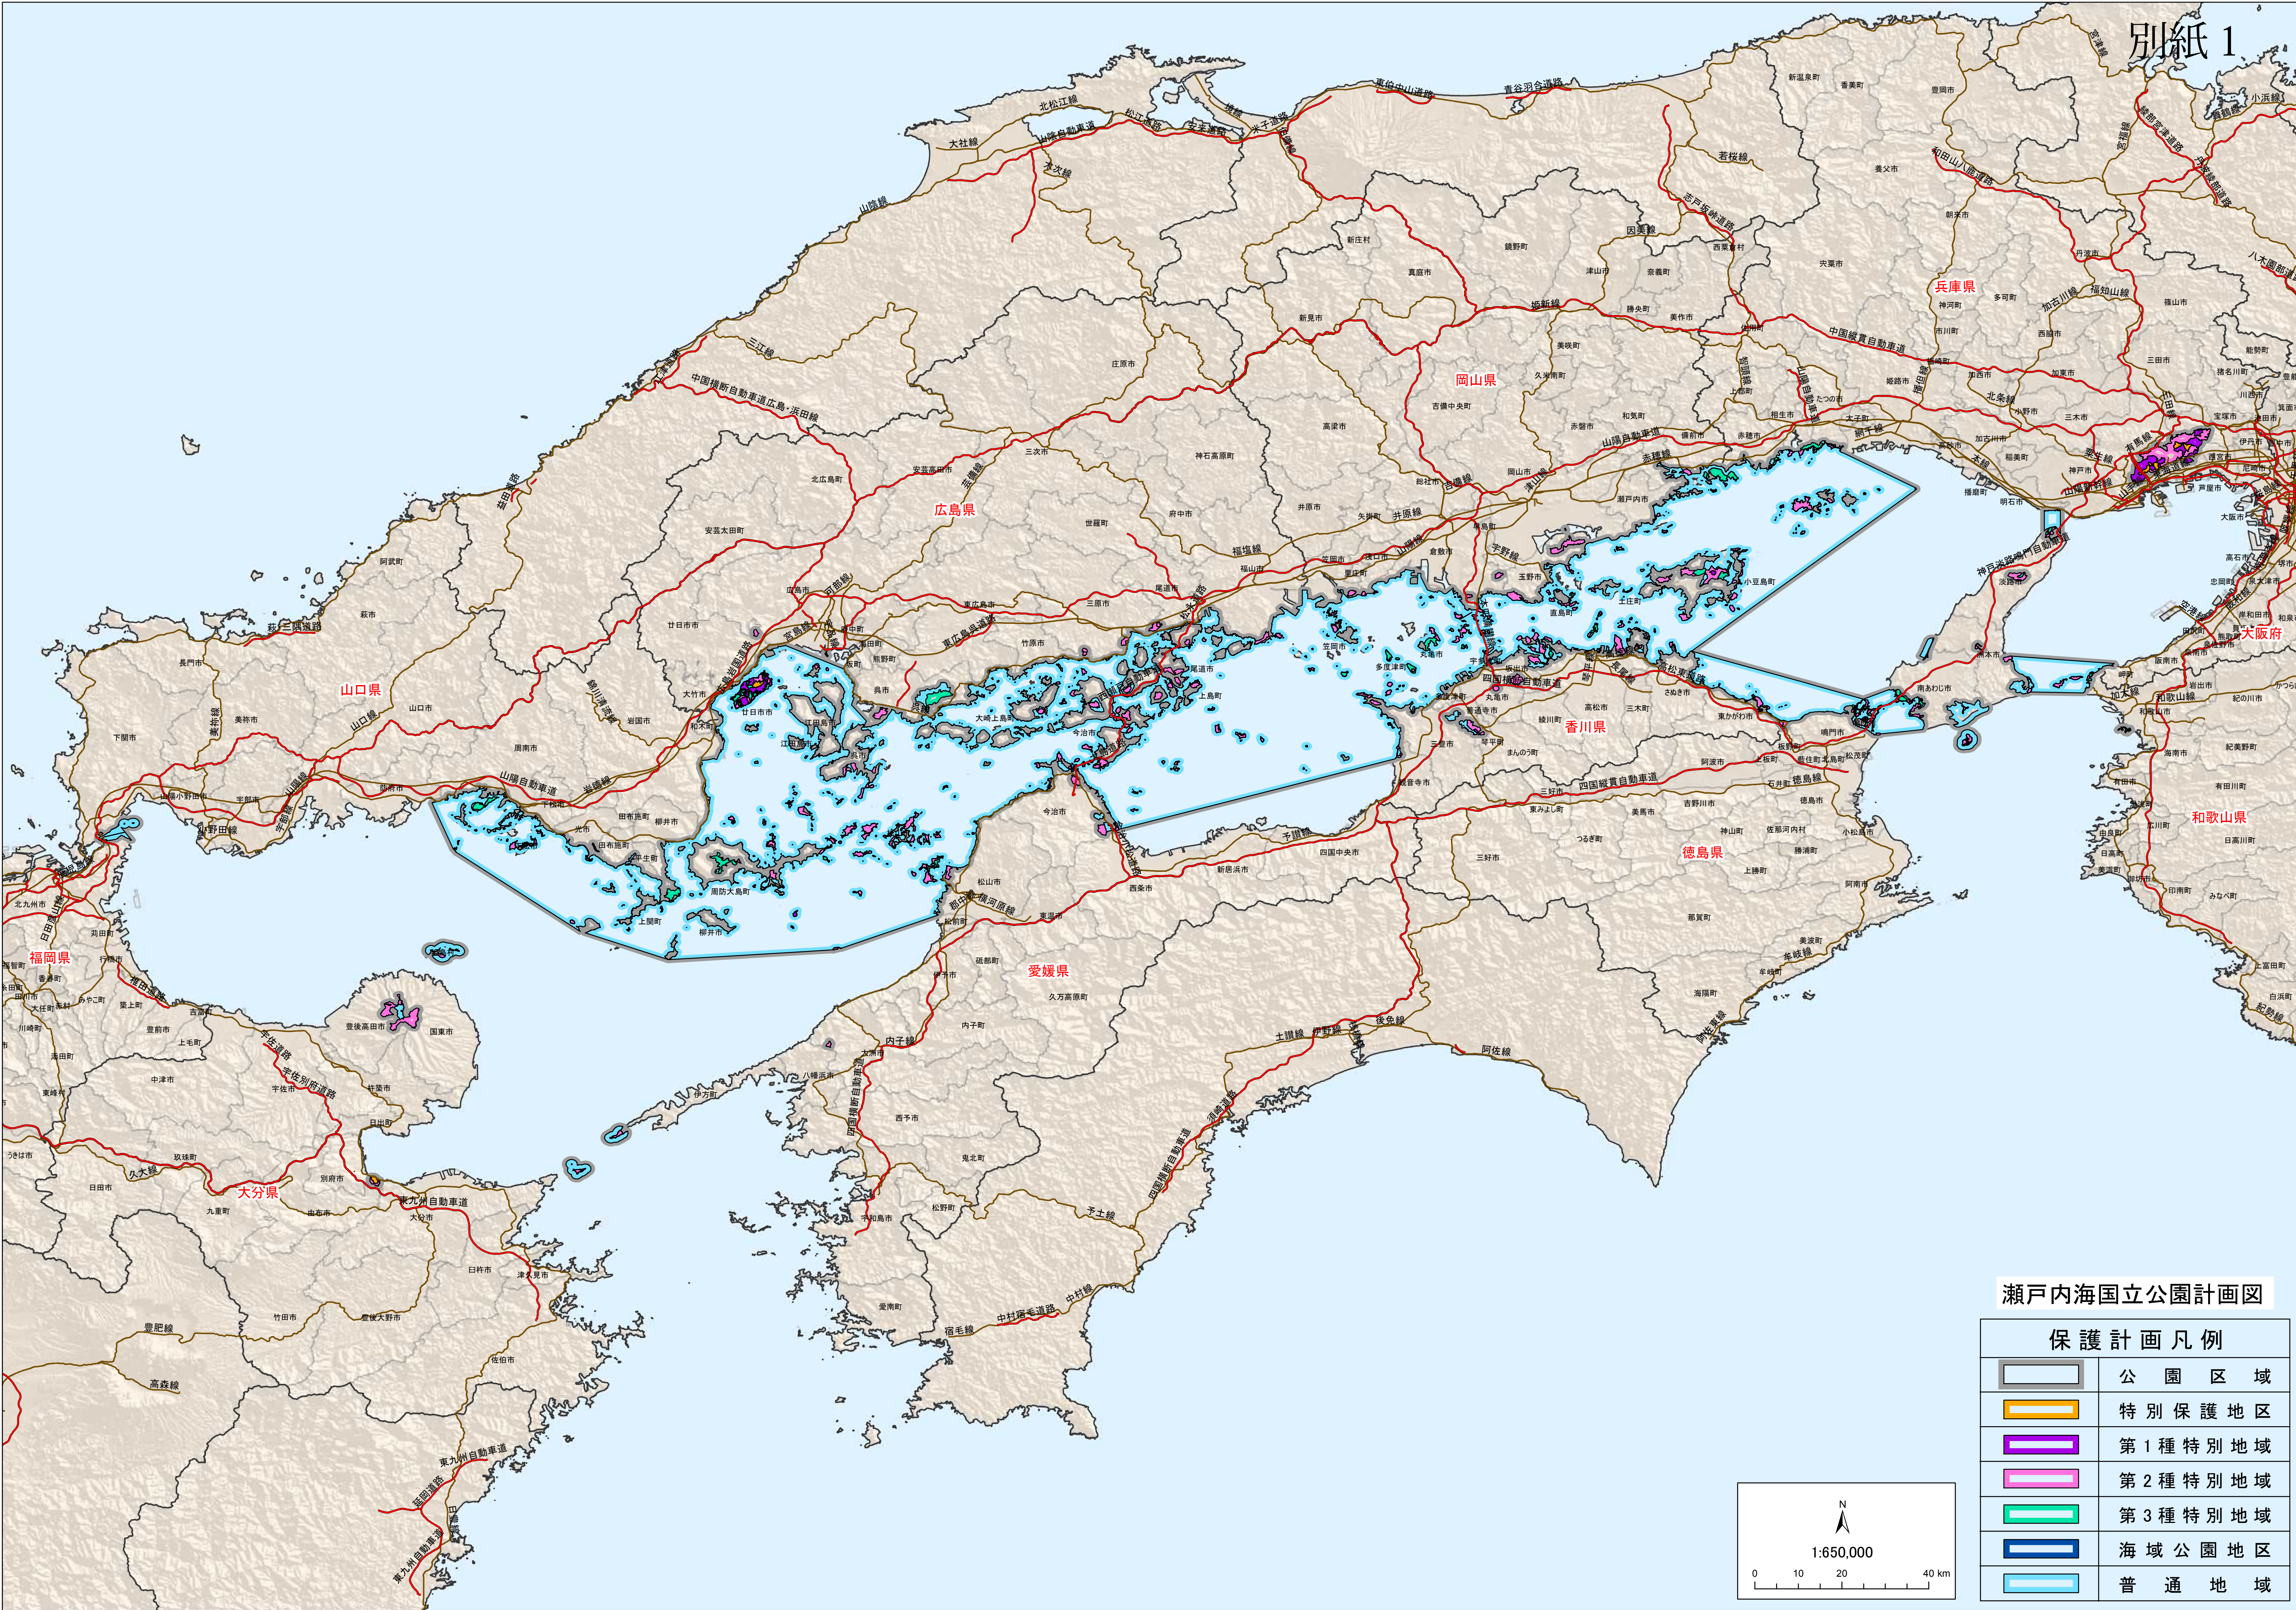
別紙1

兵庫県
岡山県
広島県
山口県
香川県
徳島県
愛媛県
福岡県
大分県
和歌山県
大阪府

瀬戸内海国立公園計画図

保護計画凡例

| | |
|---|---|
| | 公園区域 |
| | 特別保護地区 |
| | 第1種特別地域 |
| | 第2種特別地域 |
| | 第3種特別地域 |
| | 海域公園地区 |
| | 普通地域 |

N
1:650,000
0 10 20 40 km